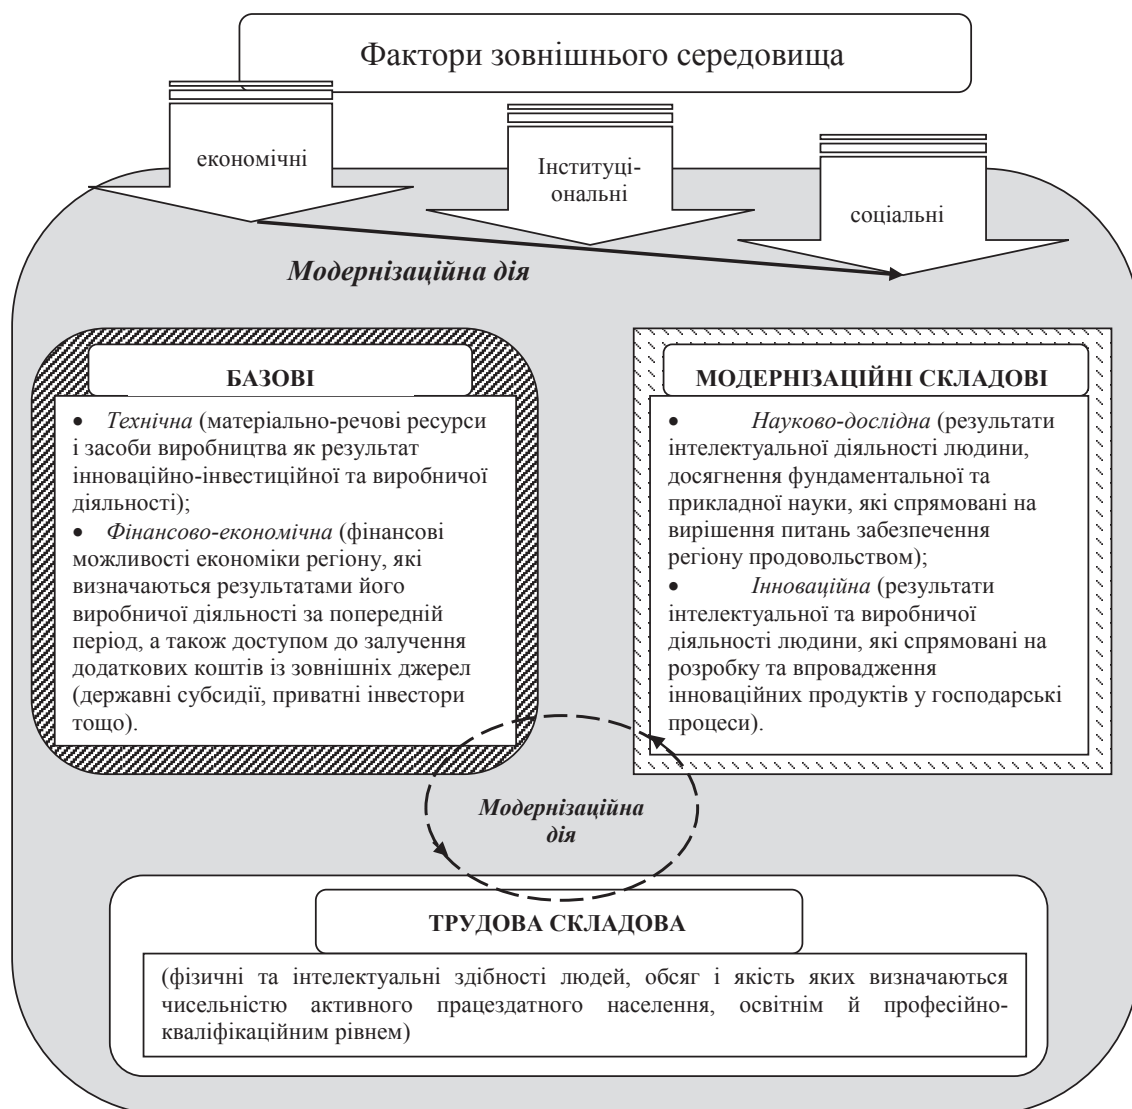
Фактори зовнішнього середовища

економічні

Інституціональні

соціальні

Модернізаційна дія

БАЗОВІ

• Технічна (матеріально-речові ресурси і засоби виробництва як результат інноваційно-інвестиційної та виробничої діяльності);
• Фінансово-економічна (фінансові можливості економіки регіону, які визначаються результатами його виробничої діяльності за попередній період, а також доступом до залучення додаткових коштів із зовнішніх джерел (державні субсидії, приватні інвестори тощо).

МОДЕРНІЗАЦІЙНІ СКЛАДОВІ

• Науково-дослідна (результати інтелектуальної діяльності людини, досягнення фундаментальної та прикладної науки, які спрямовані на вирішення питань забезпечення регіону продовольством);
• Інноваційна (результати інтелектуальної та виробничої діяльності людини, які спрямовані на розробку та впровадження інноваційних продуктів у господарські процеси).

Модернізаційна дія

ТРУДОВА СКЛАДОВА

(фізичні та інтелектуальні здібності людей, обсяг і якість яких визначаються чисельністю активного працездатного населення, освітнім й професійно-кваліфікаційним рівнем)